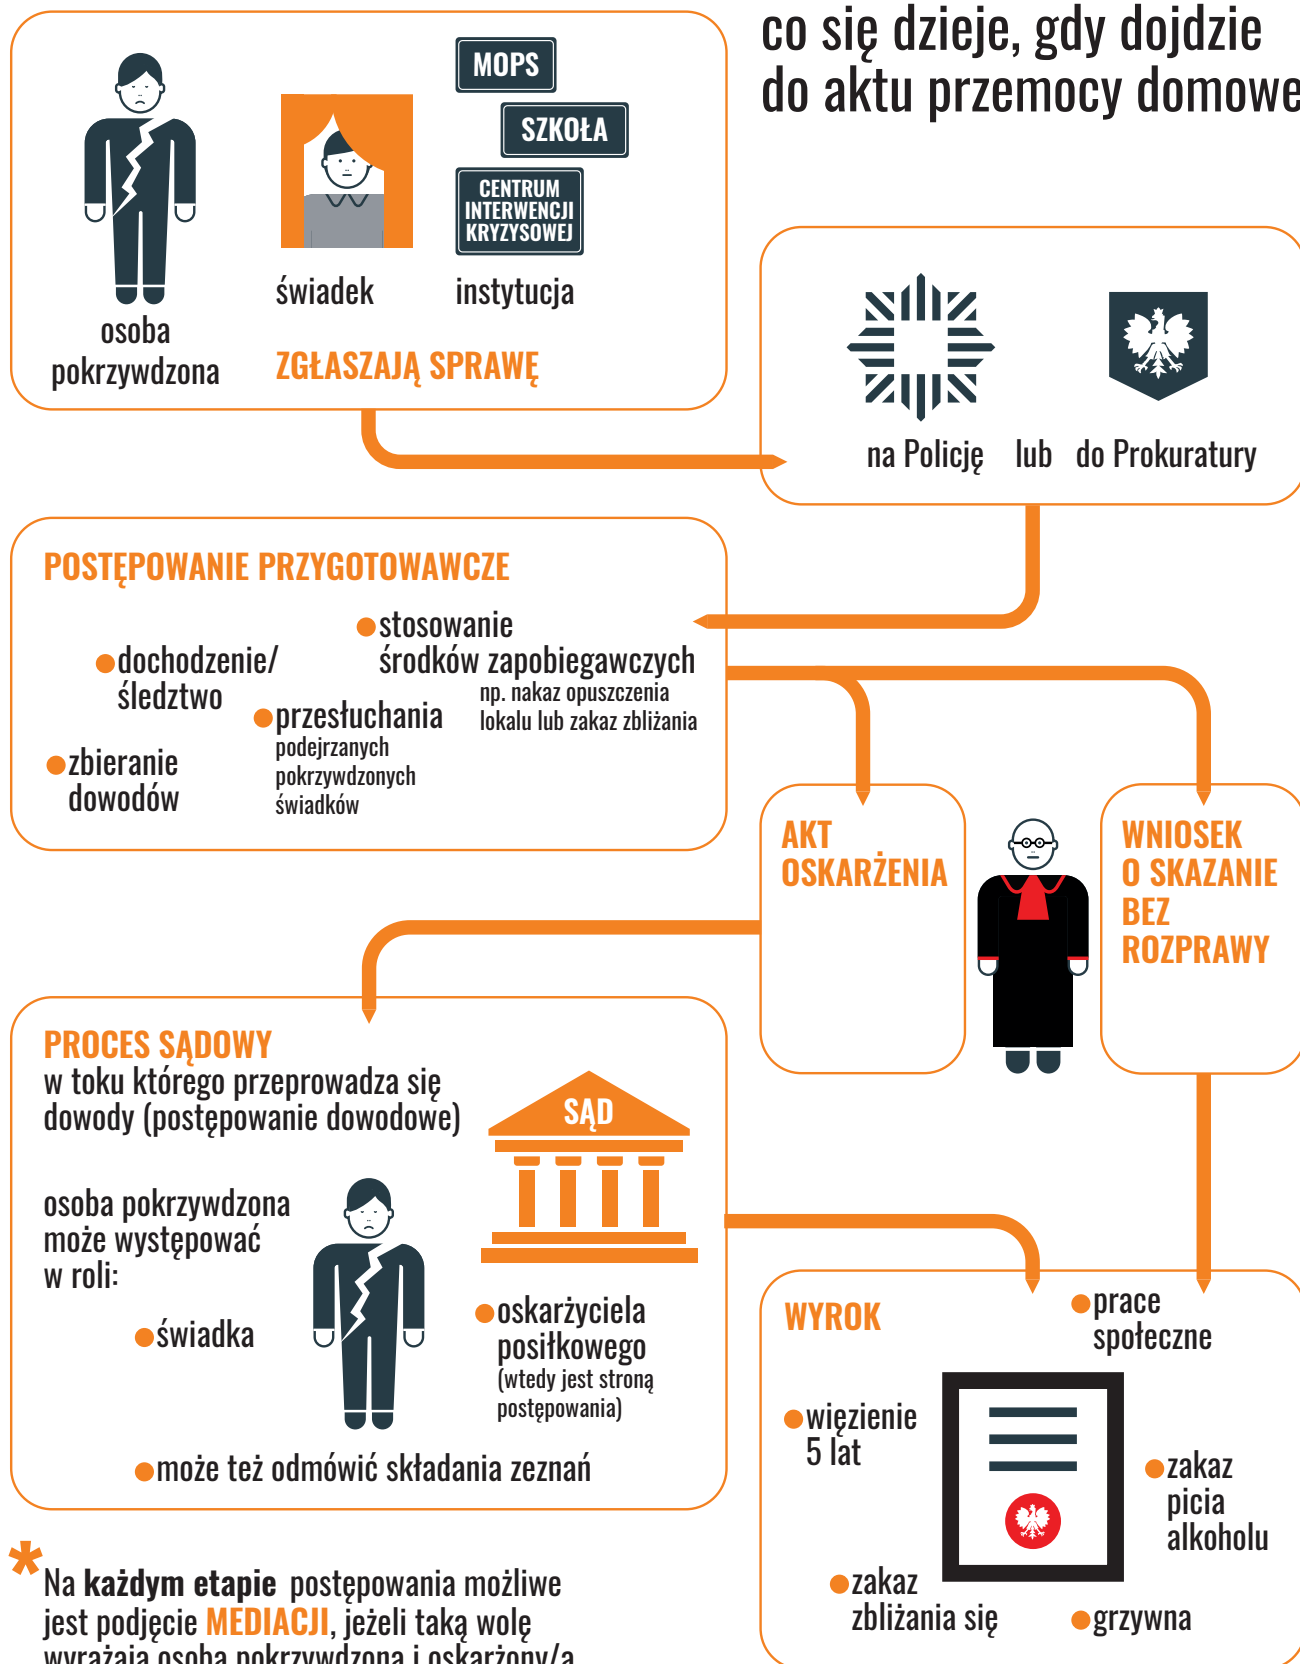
co się dzieje, gdy dojdzie do aktu przemocy domowe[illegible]

osoba pokrzywdzona

świadek

MOPS

SZKOŁA

CENTRUM INTERWENCJI KRYZYSOWEJ

instytucja

ZGŁASZAJĄ SPRAWĘ

na Policję lub do Prokuratury

POSTĘPOWANIE PRZYGOTOWAWCZE

dochodzenie/ śledztwo

zbieranie dowodów

przesłuchania
podejrzanych
pokrzywdzonych
świadków

stosowanie środków zapobiegawczych
np. nakaz opuszczenia lokalu lub zakaz zbliżania

AKT OSKARŻENIA

WNIOSEK O SKAZANIE BEZ ROZPRAWY

PROCES SĄDOWY
w toku którego przeprowadza się dowody (postępowanie dowodowe)

SĄD

osoba pokrzywdzona może występować w roli:

świadka

oskarżyciela posiłkowego
(wtedy jest stroną postępowania)

może też odmówić składania zeznań

WYROK

prace społeczne

więzienie 5 lat

zakaz picia alkoholu

zakaz zbliżania się

grzywna

*Na **każdym etapie** postępowania możliwe jest podjęcie MEDIACJI, jeżeli taką wolę wyrażają osoba pokrzywdzona i oskarżony/a